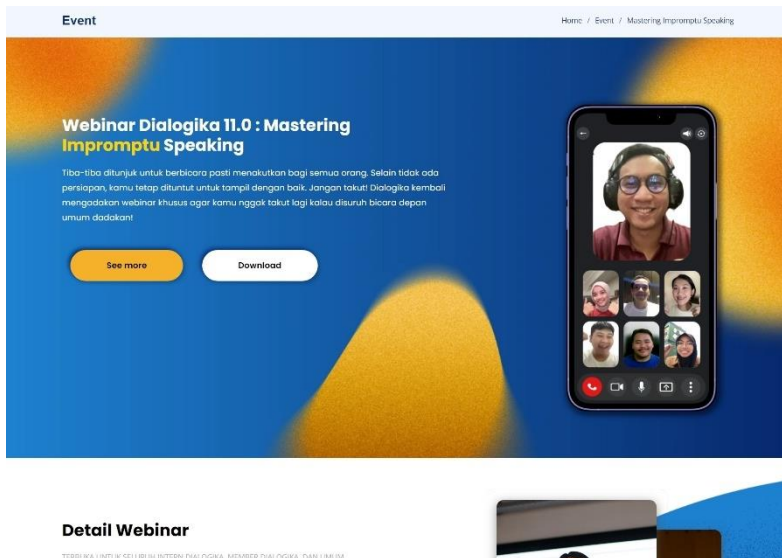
Event

Home / Event / Mastering Impromptu Speaking

Webinar Dialogika 11.0 : Mastering Impromptu Speaking

Tiba-tiba ditunjuk untuk berbicara pasti menakutkan bagi semua orang. Selain tidak ada persiapan, kamu tetap dituntut untuk tampil dengan baik. Jangan takut! Dialogika kembali mengadakan webinar khusus agar kamu nggak takut lagi kalau disuruh bicara depan umum dadakan!

See more

Download

Detail Webinar

TERBUKA UNTUK SELURUH INTERN DIALOGIKA, MEMBER DIALOGIKA, DAN UMUM